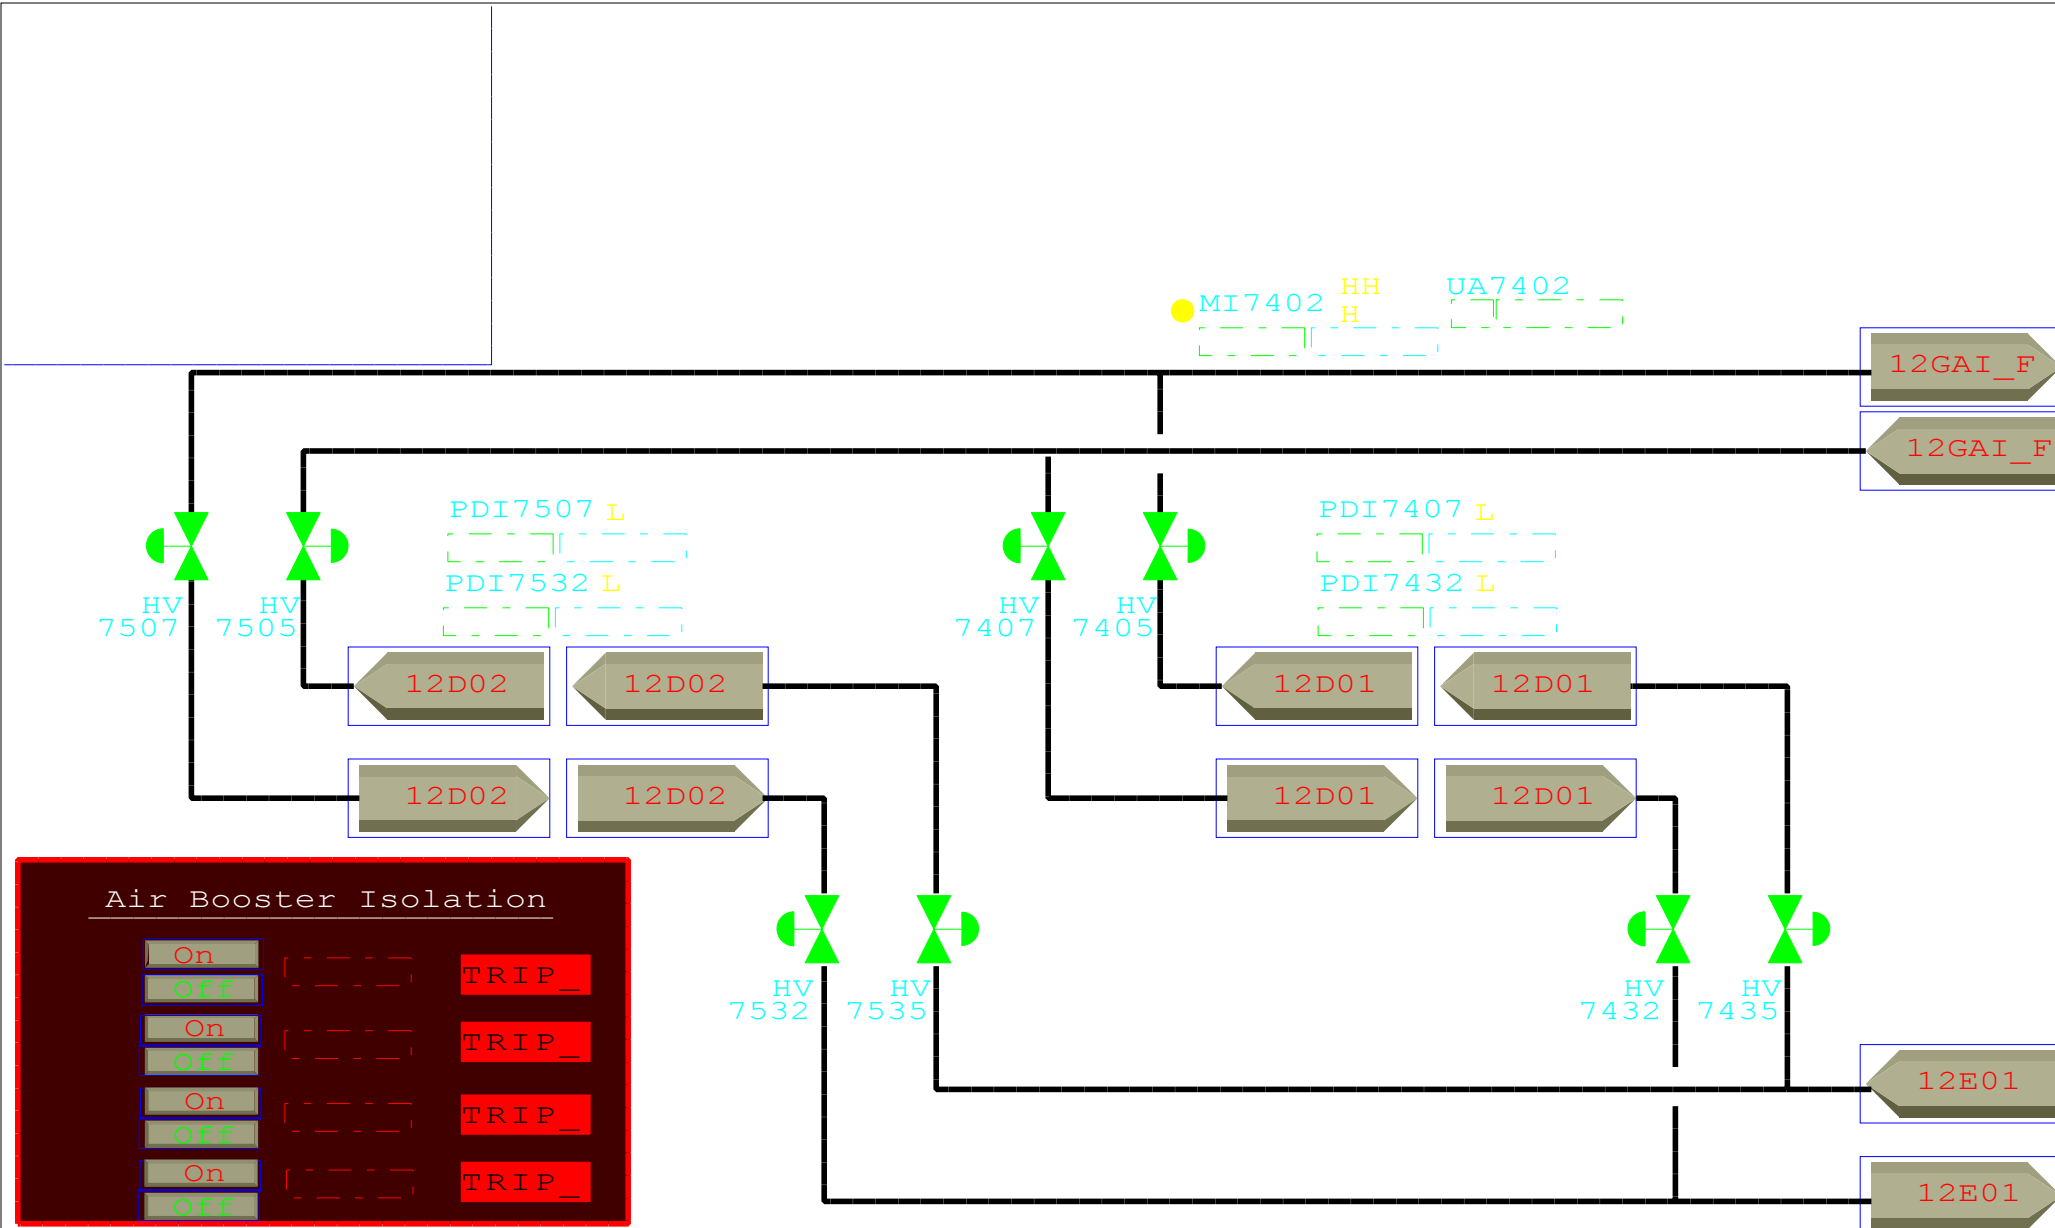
MI7402 HH H UA7402

12GAI_F

12GAI_F

PDI7507 L

PDI7532 L

PDI7407 L

PDI7432 L

HV 7507

HV 7505

HV 7407

HV 7405

12D02 12D02

12D01 12D01

12D02 12D02

12D01 12D01

Air Booster Isolation

On
Off
TRIP_

On
Off
TRIP_

On
Off
TRIP_

On
Off
TRIP_

HV 7532

HV 7535

HV 7432

HV 7435

12E01

12E01